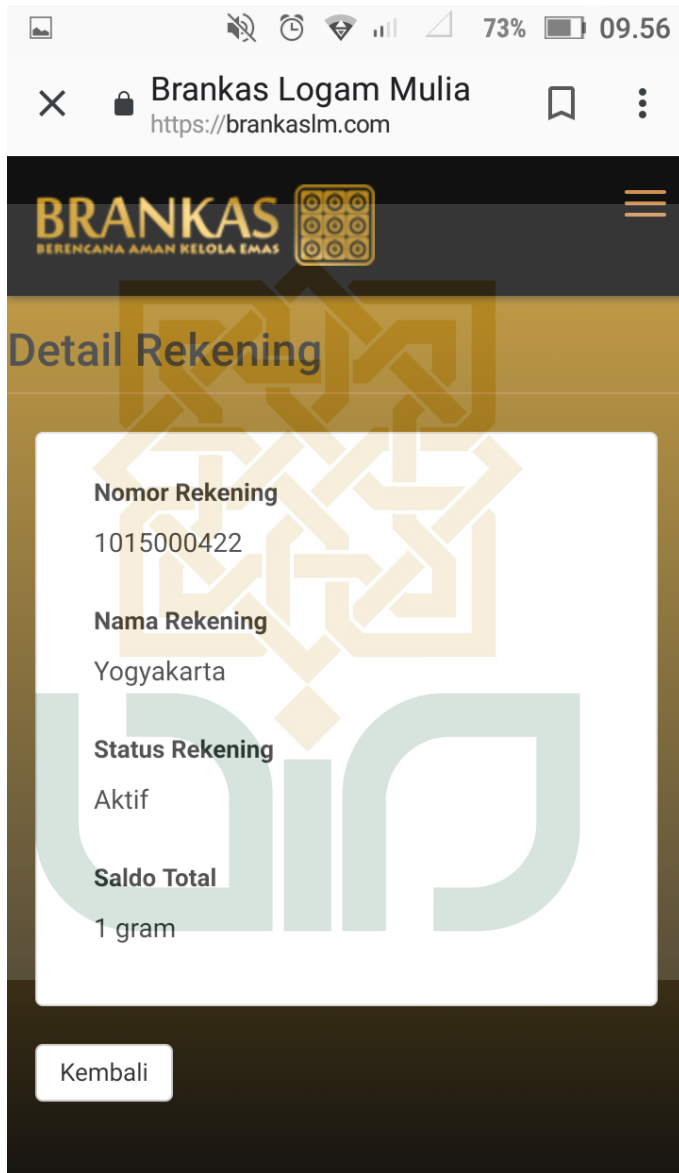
73% 09.56

Brankas Logam Mulia
https://brankaslm.com

BRANKAS
BERENCANA AMAN KELOLA EMAS

Detail Rekening

Nomor Rekening
1015000422

Nama Rekening
Yogyakarta

Status Rekening
Aktif

Saldo Total
1 gram

Kembali